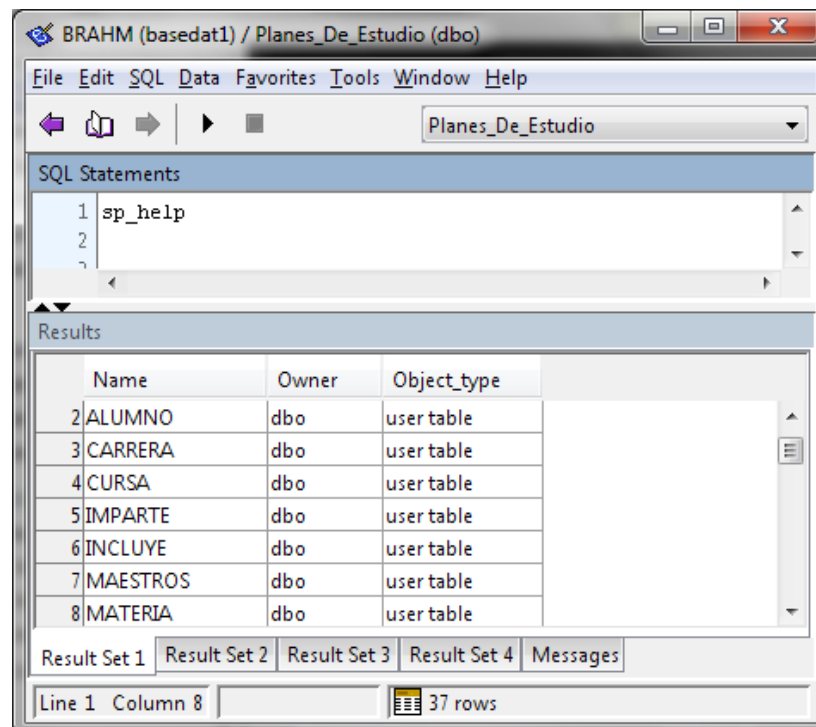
BRAHM (basedat1) / Planes_De_Estudio (dbo)

File Edit SQL Data Favorites Tools Window Help

Planes_De_Estudio

SQL Statements

1 sp_help
2

Results

| | Name | Owner | Object_type |
|---|---|---|---|
| 2 | ALUMNO | dbo | user table |
| 3 | CARRERA | dbo | user table |
| 4 | CURSA | dbo | user table |
| 5 | IMPARTE | dbo | user table |
| 6 | INCLUYE | dbo | user table |
| 7 | MAESTROS | dbo | user table |
| 8 | MATERIA | dbo | user table |

Result Set 1 | Result Set 2 | Result Set 3 | Result Set 4 | Messages

Line 1 Column 8 | 37 rows